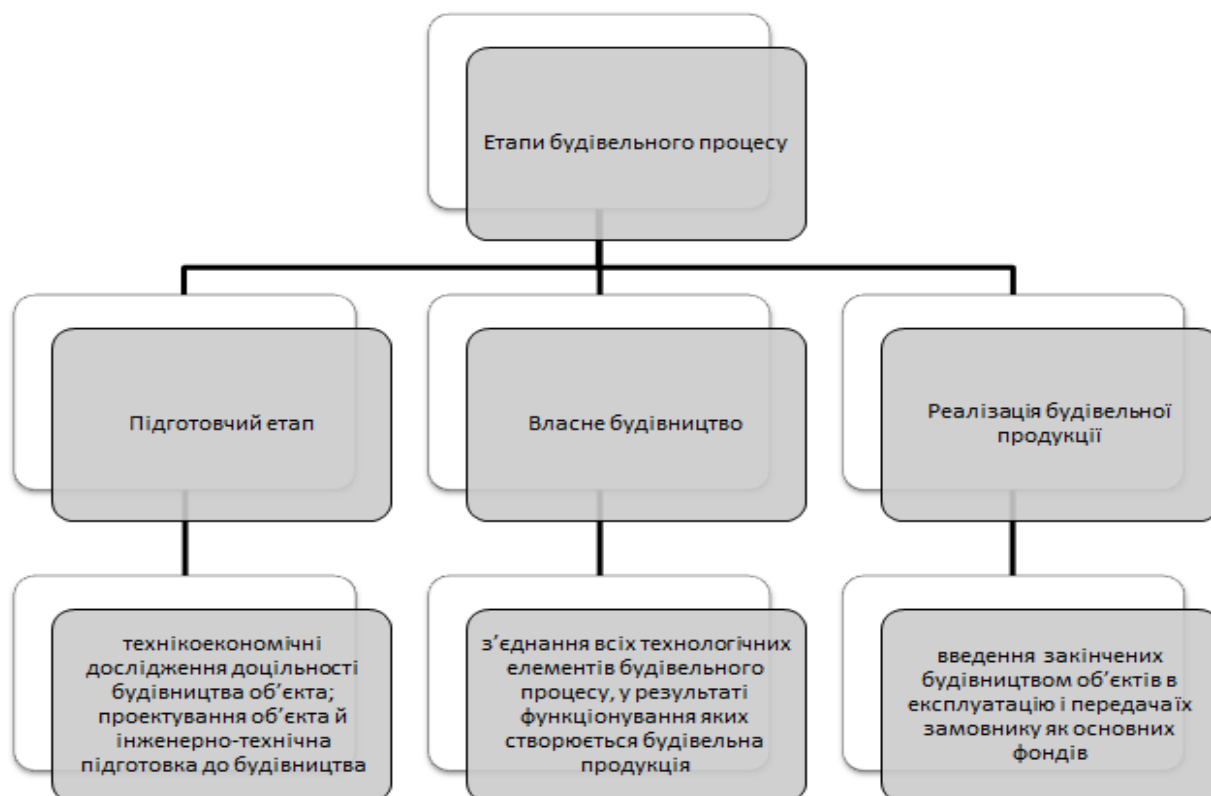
Етапи будівельного процесу

Підготовчий етап

Власне будівництво

Реалізація будівельної продукції

технікоекономічні дослідження доцільності будівництва об'єкта; проектування об'єкта й інженерно-технічна підготовка до будівництва

з'єднання всіх технологічних елементів будівельного процесу, у результаті функціонування яких створюється будівельна продукція

введення закінчених будівництвом об'єктів в експлуатацію і передачаїх замовнику як основних фондів